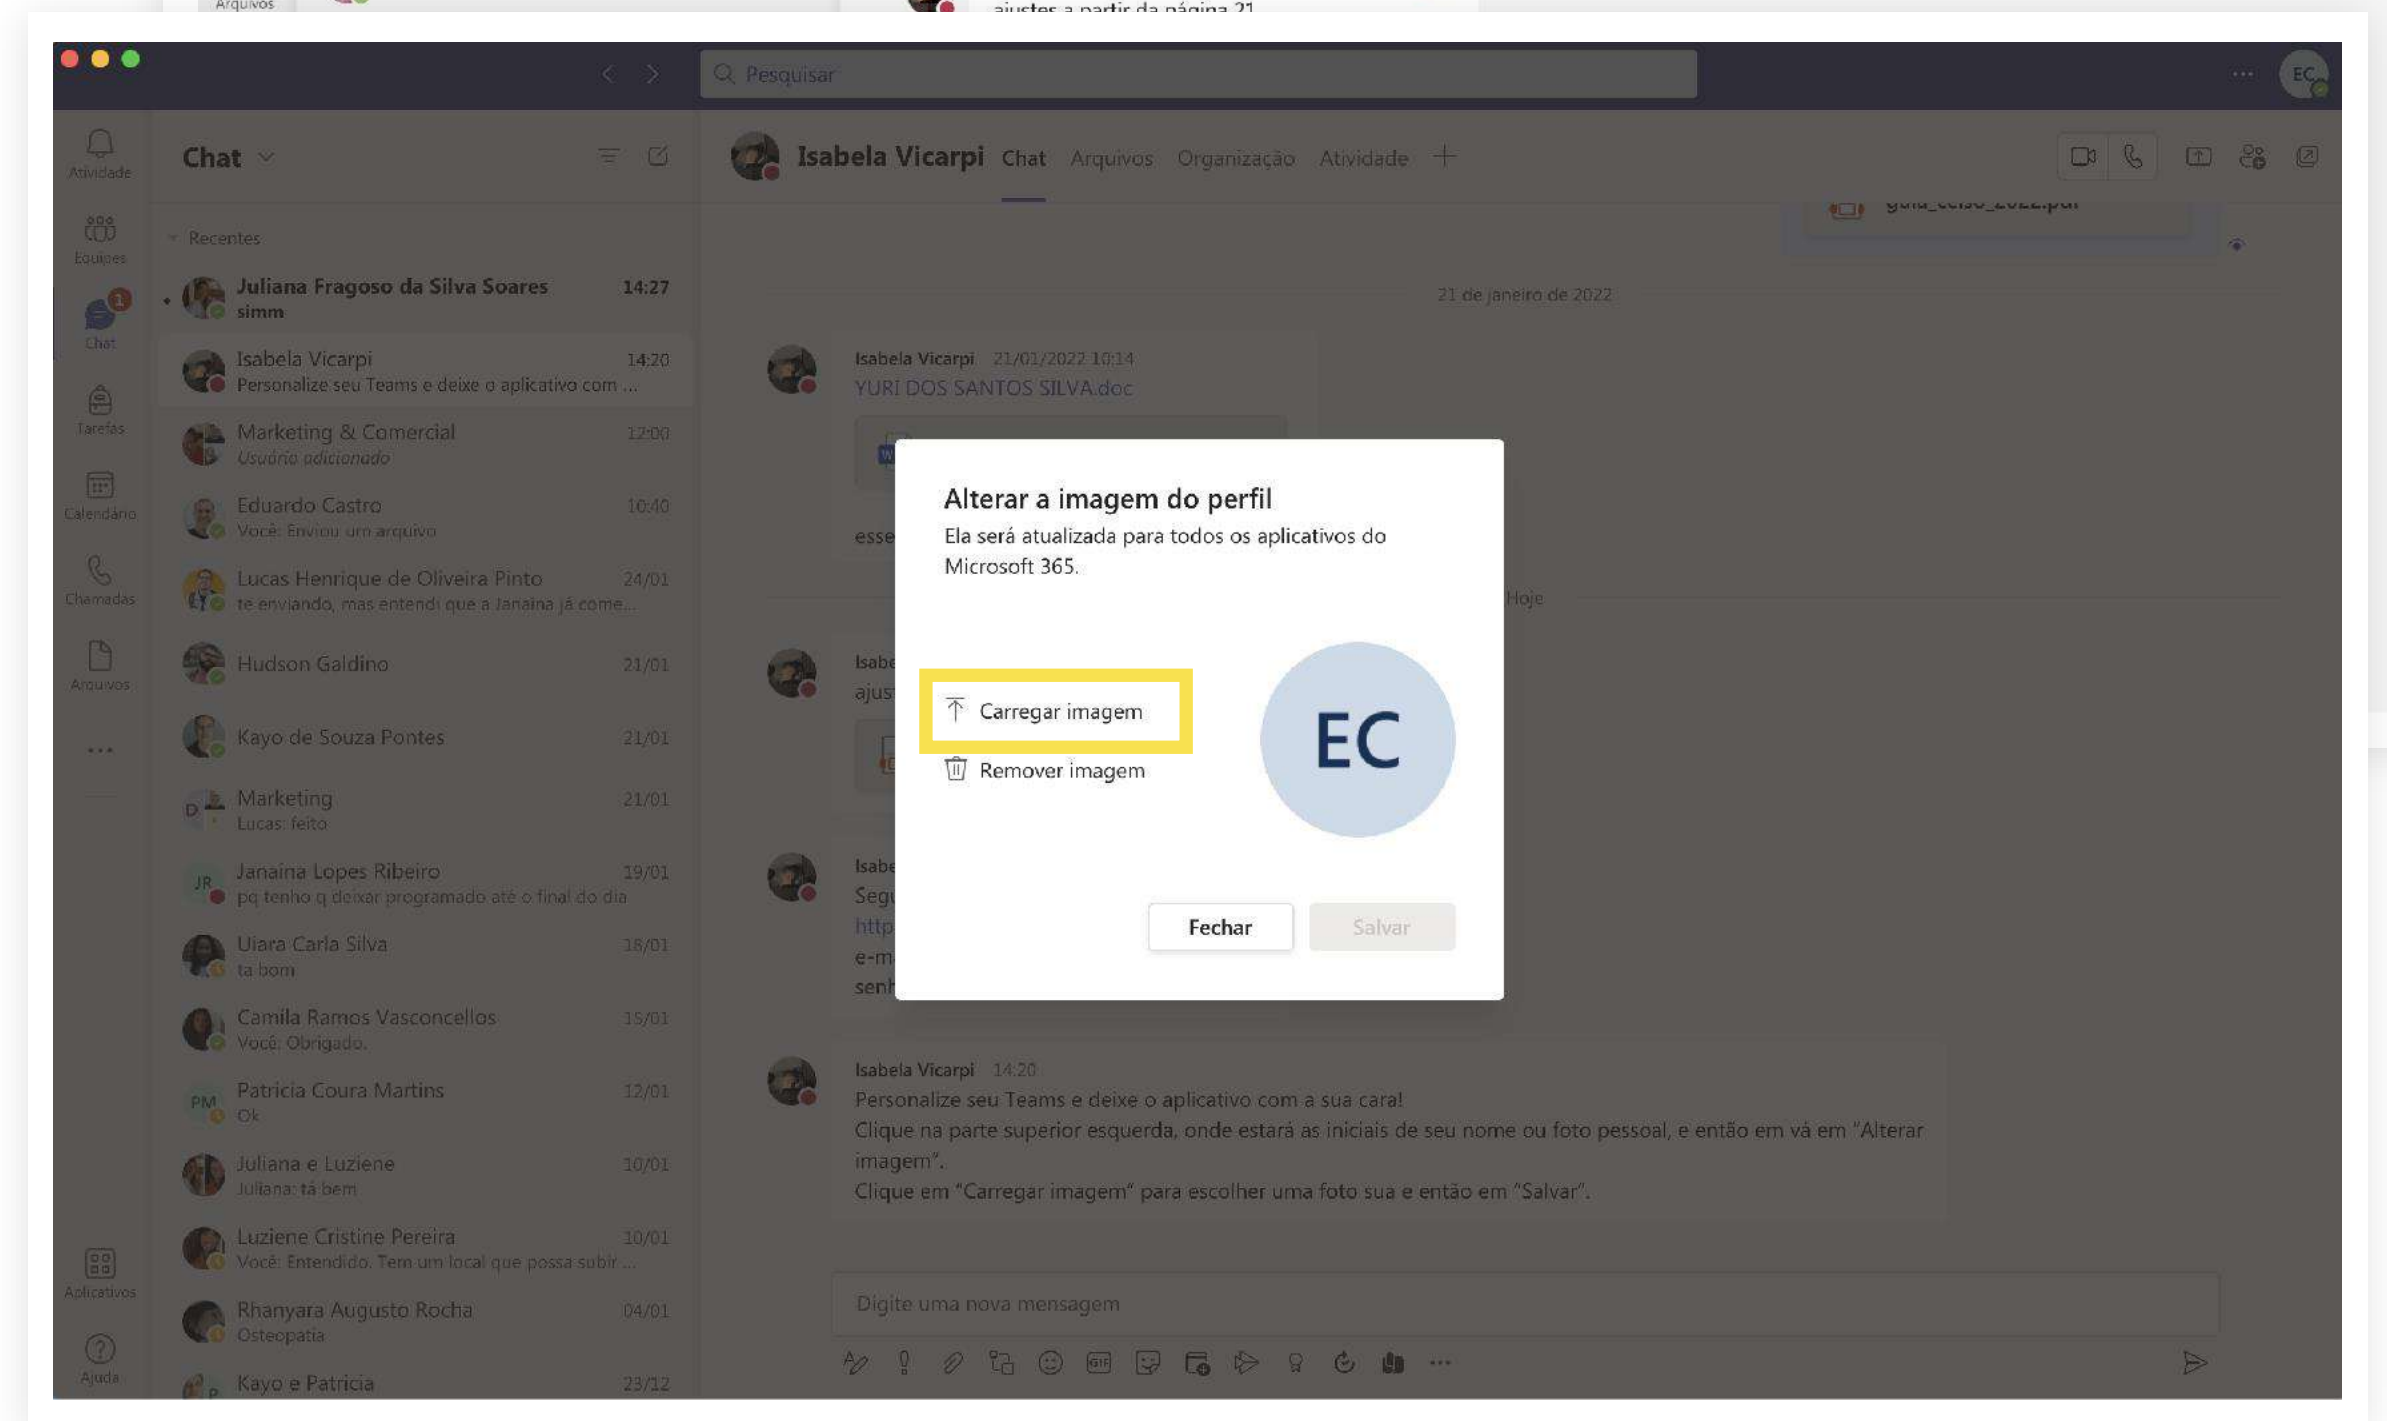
Pesquisar

EC

Atividade
Equipes
Chat
Tarefas
Calendário
Chamadas
Arquivos
...
Aplicativos
Ajuda

Chat

Recentes

Juliana Fragoso da Silva Soares 14:27
simm

Isabela Vicarpi 14:20
Personalize seu Teams e deixe o aplicativo com ...

Marketing & Comercial 12:00
Usuário adicionado

Eduardo Castro 10:40
Você: Enviou um arquivo

Lucas Henrique de Oliveira Pinto 24/01
te enviando, mas entendi que a Janaina já come...

Hudson Galdino 21/01

Kayo de Souza Pontes 21/01

Marketing 21/01
Lucas: feito

Janaina Lopes Ribeiro 19/01
pq tenho q deixar programado até o final do dia

Uiara Carla Silva 18/01
ta bom

Camila Ramos Vasconcellos 15/01
Você: Obrigado.

Patricia Coura Martins 12/01
Ok

Juliana e Luziene 10/01
Juliana: tá bem

Luziene Cristine Pereira 10/01
Você: Entendido. Tem um local que possa subir ...

Rhanyara Augusto Rocha 04/01
Osteopatia

Kayo e Patricia 23/12

Isabela Vicarpi Chat Arquivos Organização Atividade +

21 de janeiro de 2022

Isabela Vicarpi 21/01/2022 10:14
YURI DOS SANTOS SILVA.doc

Hoje

Alterar a imagem do perfil
Ela será atualizada para todos os aplicativos do Microsoft 365.

Carregar imagem
Remover imagem

EC

Fechar
Salvar

Isabela Vicarpi 14:20
Personalize seu Teams e deixe o aplicativo com a sua cara!
Clique na parte superior esquerda, onde estará as iniciais de seu nome ou foto pessoal, e então em vá em "Alterar imagem".
Clique em "Carregar imagem" para escolher uma foto sua e então em "Salvar".

Digite uma nova mensagem